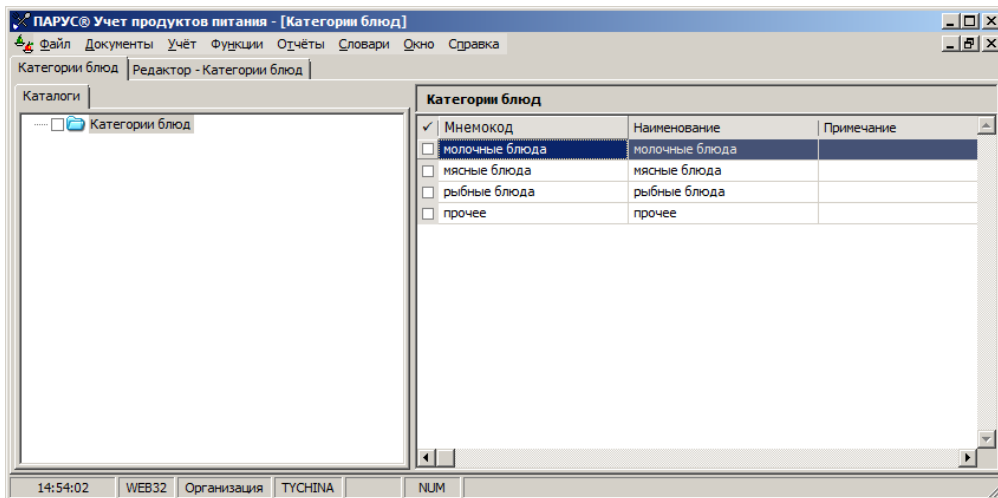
ПАРУС® Учет продуктов питания - [Категории блюд]

Файл Документы Учёт Функции Отчёты Словари Окно Справка

Категории блюд | Редактор - Категории блюд

Каталоги

Категории блюд

Категории блюд

| ✓ | Мнемокод | Наименование | Примечание |
|---|---|---|---|
| | молочные блюда | молочные блюда | |
| | мясные блюда | мясные блюда | |
| | рыбные блюда | рыбные блюда | |
| | прочее | прочее | |

14:54:02 | WEB32 | Организация | TYCHINA | | NUM